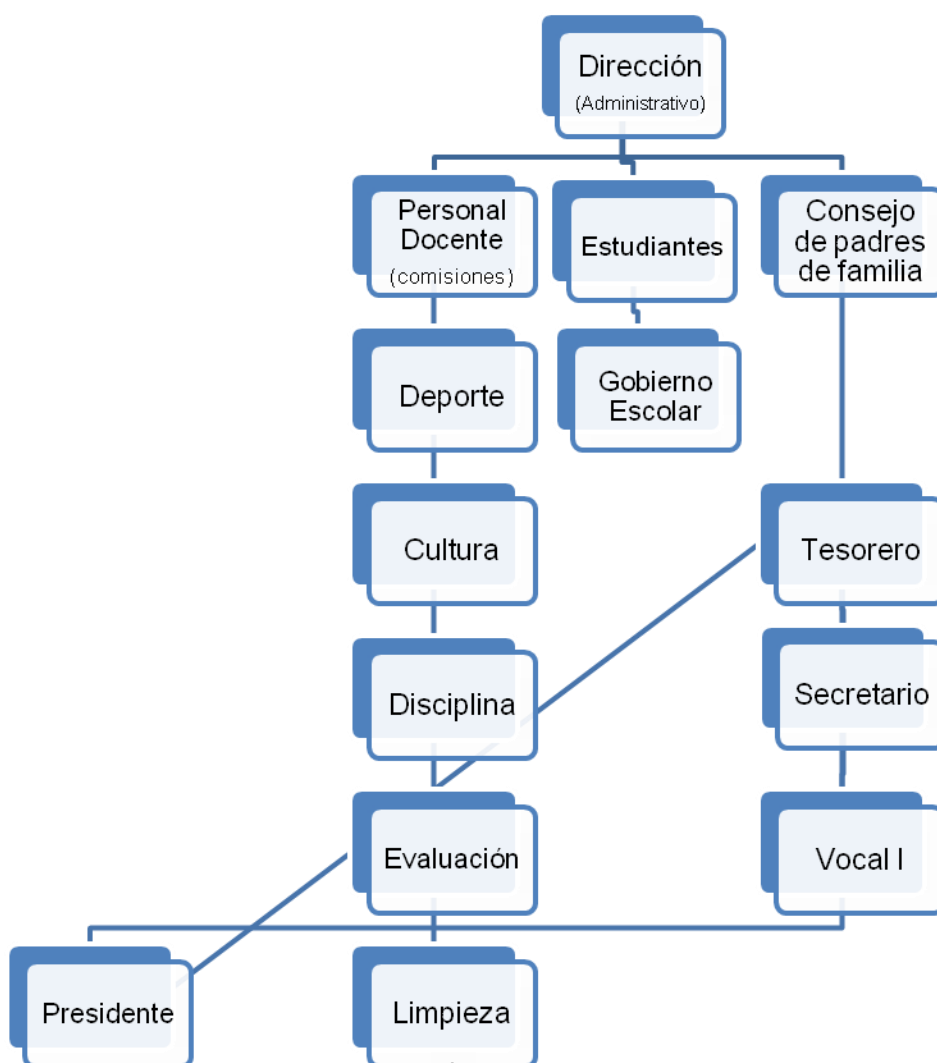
Dirección
(Administrativo)

Personal Docente
(comisiones)

Estudiantes

Consejo de padres de familia

Deporte

Gobierno Escolar

Cultura

Tesorero

Disciplina

Secretario

Evaluación

Vocal I

Presidente

Limpieza